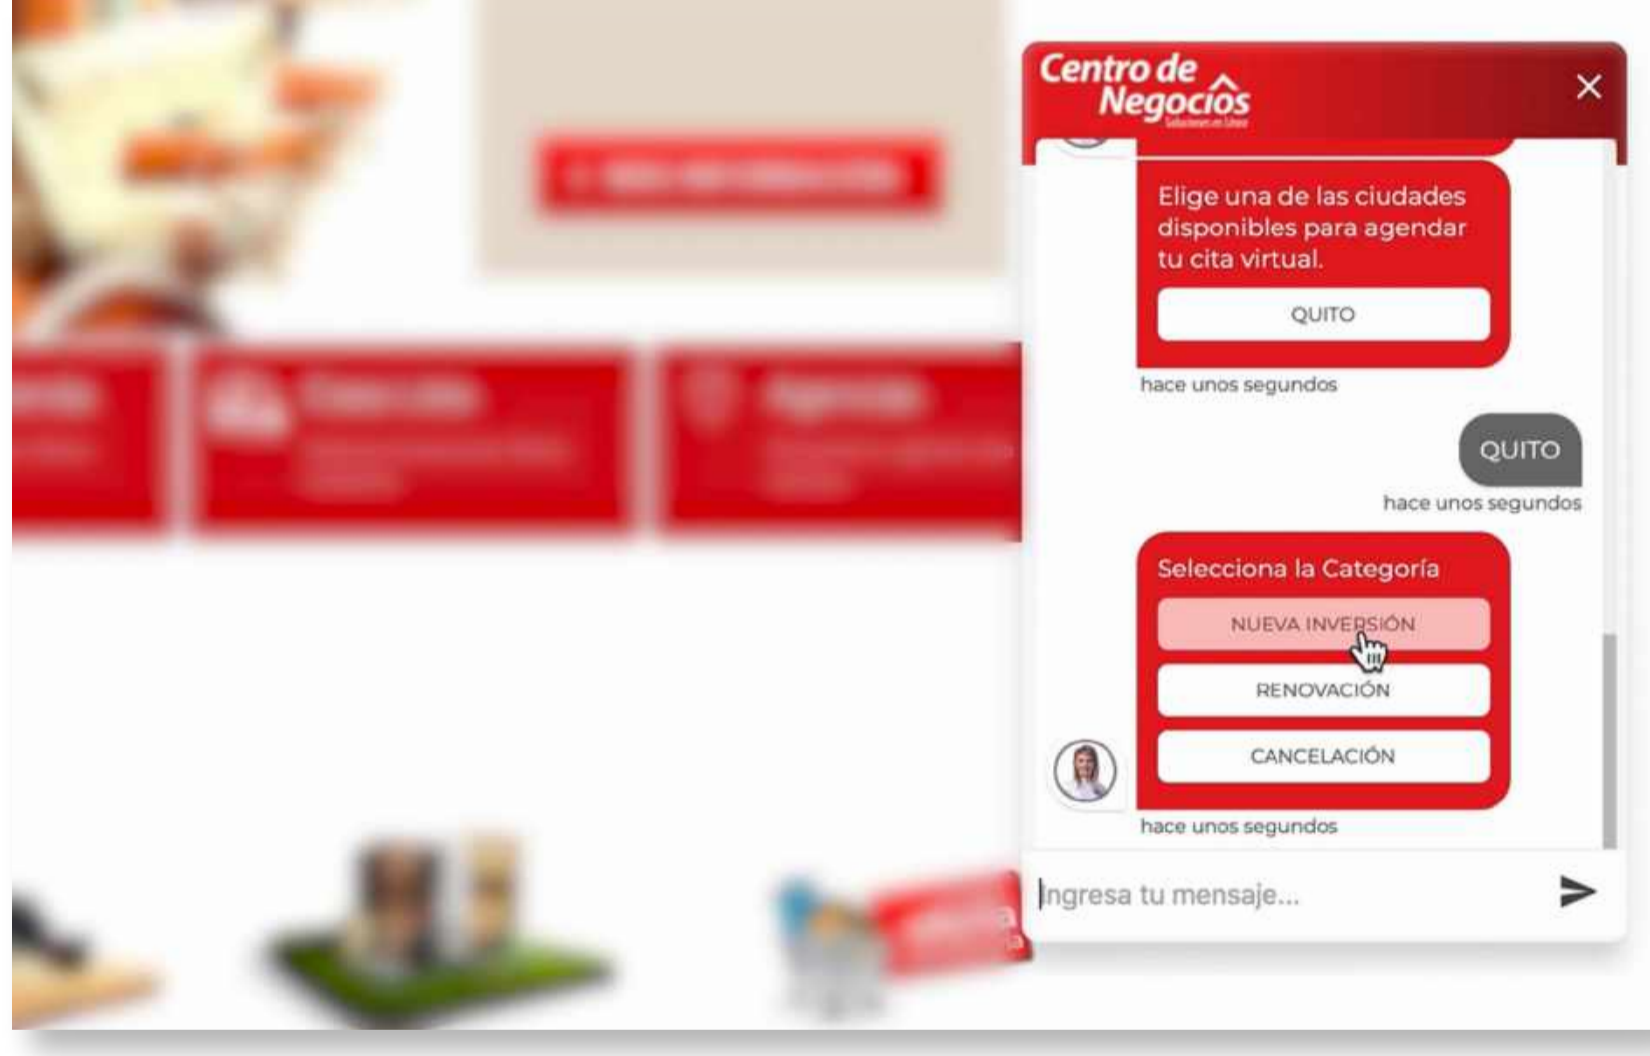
Centro de Negocios
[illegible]

×

Elige una de las ciudades disponibles para agendar tu cita virtual.

QUITO

hace unos segundos

QUITO

hace unos segundos

Selecciona la Categoría

NUEVA INVERSIÓN

RENOVACIÓN

CANCELACIÓN

hace unos segundos

Ingresa tu mensaje...